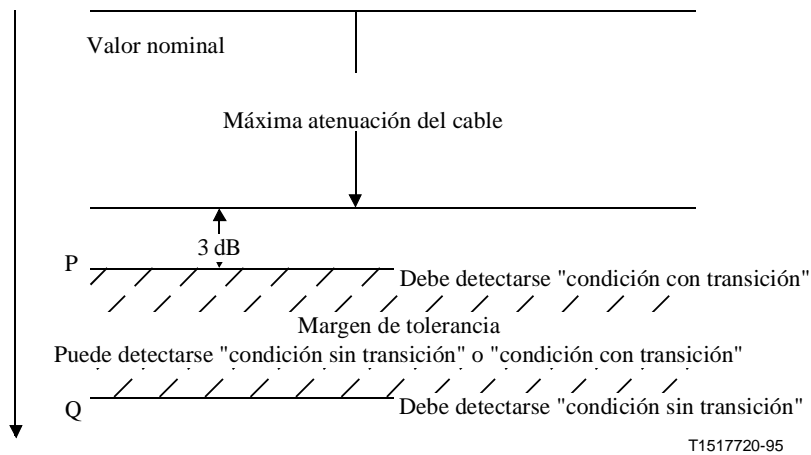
Valor nominal

Máxima atenuación del cable

3 dB

P

Debe detectarse "condición con transición"

Margen de tolerancia

Puede detectarse "condición sin transición" o "condición con transición"

Q

Debe detectarse "condición sin transición"

T1517720-95